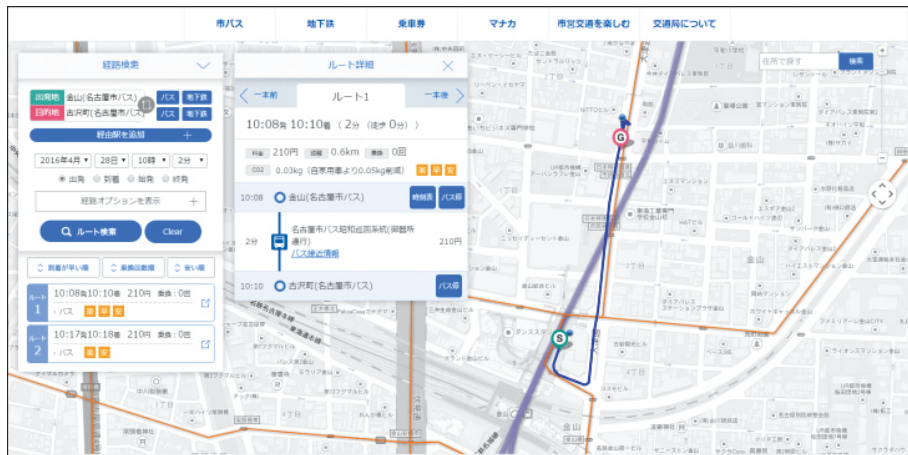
市バス 地下鉄 乗車券 マナカ 市営交通を楽しむ 交通局について

経路検索

出発地 金山(名古屋市バス) バス 地下鉄
目的地 古沢町(名古屋市バス) バス 地下鉄

経由駅を追加 +

2016年4月 28日 10時 2分

出発 到着 始発 終発

経路オプションを表示 +

ルート検索 Clear

到着が早い順 乗換回数順 安い順

ルート 1 10:08発 10:10着 210円 乗換：0回 バス 楽 早 安

ルート 2 10:17発 10:18着 210円 乗換：0回 バス 楽 早 安

ルート詳細

一本前 ルート1 一本後

10:08発 10:10着 (2分 (徒歩 0分))

料金 210円 距離 0.6km 乗換 0回 楽 早 安

CO2 0.03kg (自家用車より0.05kg削減)

10:08 金山(名古屋市バス) 時刻表 バス停

2分 名古屋市バス昭和巡回系統(御器所通行) 210円
バス接近情報

10:10 古沢町(名古屋市バス) バス停

住所で探す 検索

G

S